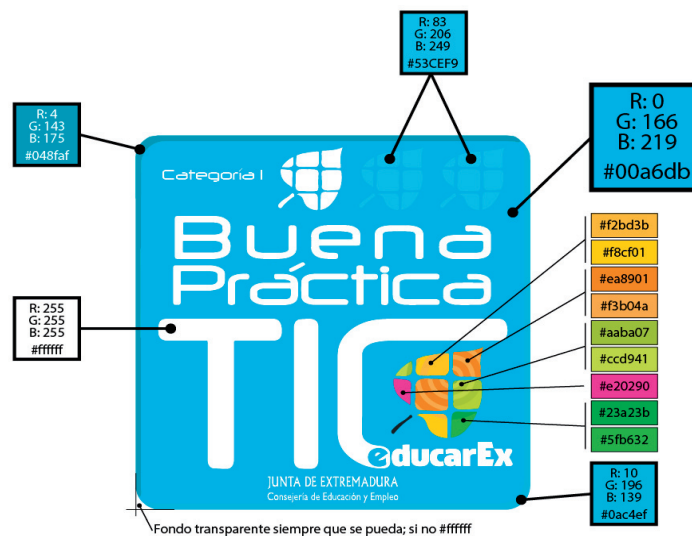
R: 83
G: 206
B: 249
#53CEF9

R: 4
G: 143
B: 175
#048faf

R: 0
G: 166
B: 219
#00a6db

Categoría I

Buena
Práctica
TIC

educarEx

R: 255
G: 255
B: 255
#ffffff

#f2bd3b
#f8cf01
#ea8901
#f3b04a
#aaba07
#ccd941
#e20290
#23a23b
#5fb632

JUNTA DE EXTREMADURA
Consejería de Educación y Empleo

R: 10
G: 196
B: 139
#0ac4ef

Fondo transparente siempre que se pueda; si no #ffffff